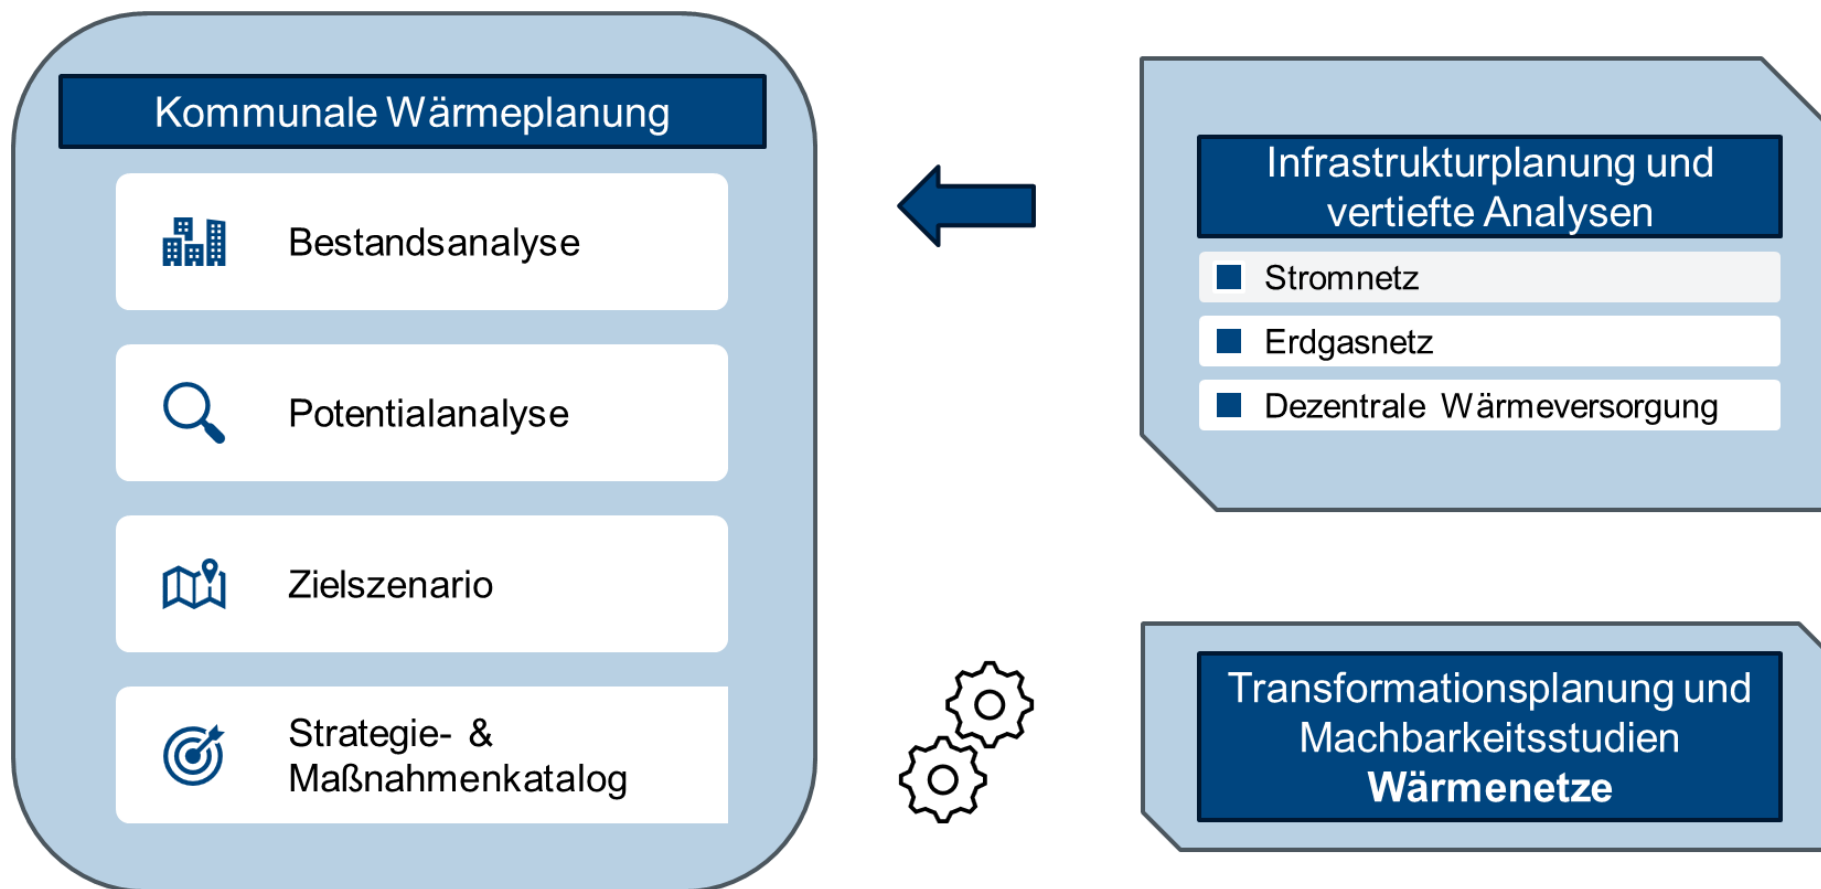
Kommunale Wärmeplanung

Bestandsanalyse

Potentialanalyse

Zielszenario

Strategie- & Maßnahmenkatalog

Infrastrukturplanung und vertiefte Analysen

Stromnetz

Erdgasnetz

Dezentrale Wärmeversorgung

Transformationsplanung und Machbarkeitsstudien **Wärmenetze**